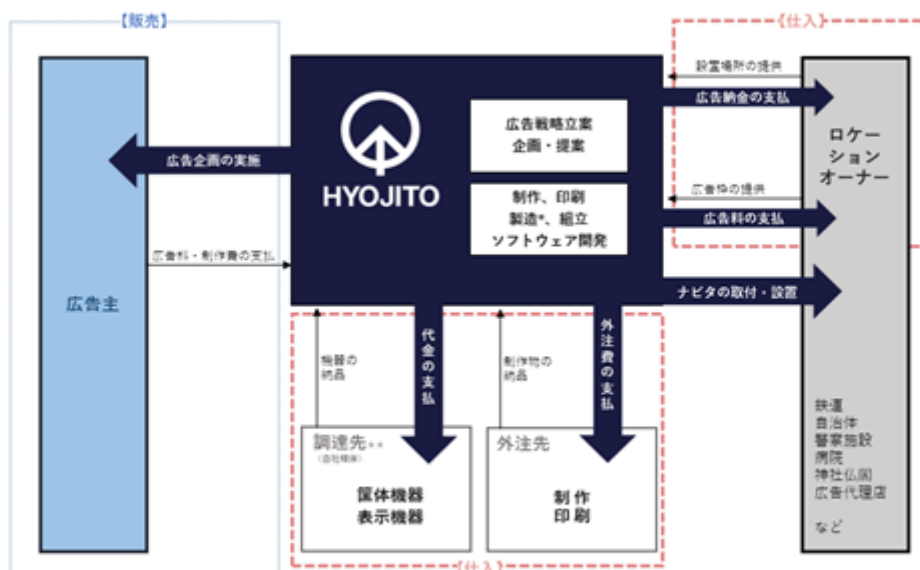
【販売】

広告主

広告企画の実施

広告料・制作費の支払

HYOJITO

広告戦略立案
企画・提案

制作、印刷
製造*、組立
ソフトウェア開発

【仕入】

設置場所の提供

広告納金の支払

広告枠の提供

広告料の支払

ナビタの取付・設置

ロケーションオーナー

鉄道
自治体
警察施設
病院
神社仏閣
広告代理店

など

機器の納品

代金の支払

制作物の納品

外注費の支払

調達先**
(自社開発)

筐体機器
表示機器

外注先

制作
印刷

【仕入】